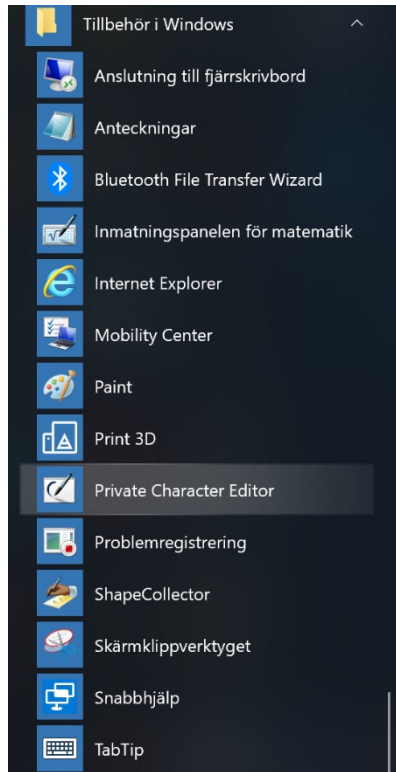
Tillbehör i Windows

Anslutning till fjärrskrivbord

Anteckningar

Bluetooth File Transfer Wizard

Inmatningspanelen för matematik

Internet Explorer

Mobility Center

Paint

Print 3D

Private Character Editor

Problemregistrering

ShapeCollector

Skärmklippverktyget

Snabbhjälp

TabTip